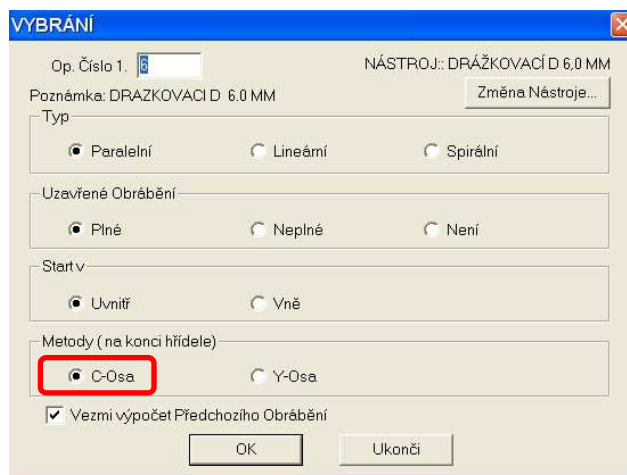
VYBRÁNÍ

Op. Číslo 1. 6

NÁSTROJ:: DRÁŽKOVACÍ D 6,0 MM

Poznámka: DRAZKOVACI D 6.0 MM

Změna Nástroje...

Typ

Paralelní

Lineární

Spirální

Uzavřené Obrábění

Plné

Neplné

Není

Start v

Uvnitř

Vně

Metody ( na konci hřídele)

C-Osa

Y-Osa

Vezmi výpočet Předchozího Obrábění

OK

Ukonči